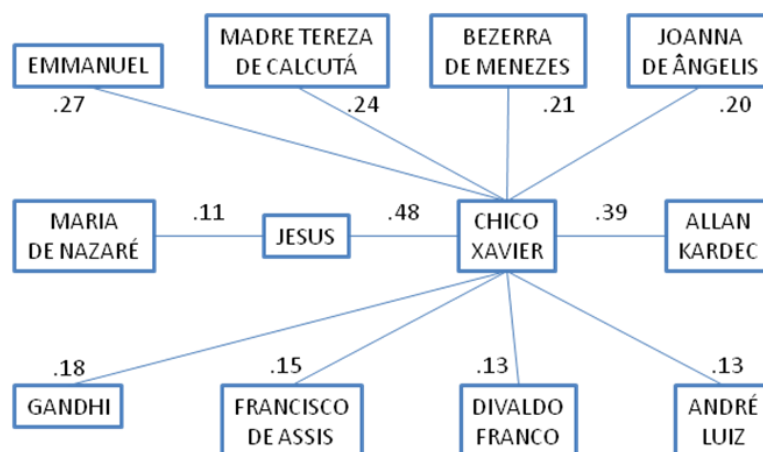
EMMANUEL

MADRE TEREZA DE CALCUTÁ

BEZERRA DE MENEZES

JOANNA DE ÂNGELIS

.27

.24

.21

.20

MARIA DE NAZARÉ

.11

JESUS

.48

CHICO XAVIER

.39

ALLAN KARDEC

.18

.15

.13

.13

GANDHI

FRANCISCO DE ASSIS

DIVALDO FRANCO

ANDRÉ LUIZ